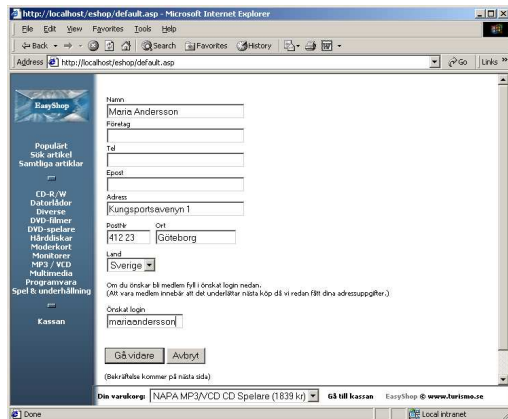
http://localhost/eshop/default.asp - Microsoft Internet Explorer

File Edit View Favorites Tools Help

Back Search Favorites History

Address http://localhost/eshop/default.asp Go Links

EasyShop

Populärt
Sök artikel
Samtliga artiklar

CD-R/W
Datorlådor
Diverse
DVD-filmer
DVD-spelare
Hårddiskar
Moderkort
Monitorer
MP3 / VCD
Multimedia
Programvara
Spel & underhållning

Kassan

Namn
Maria Andersson
Företag

Tel

Epost

Adress
Kungsportsavenyn 1
PostNr
412 23
Ort
Göteborg
Land
Sverige

Om du önskar bli medlem fyll i önskat login nedan.
(Att vara medlem innebär att det underlättar nästa köp då vi redan fått dina adressuppgifter.)

Önskat login
mariaandersson

Gå vidare Avbryt

(Bekräftelse kommer på nästa sida)

Din varukorg: NAPA MP3/VCD CD Spelare (1839 kr) Gå till kassan EasyShop © www.turismo.se

Done Local intranet